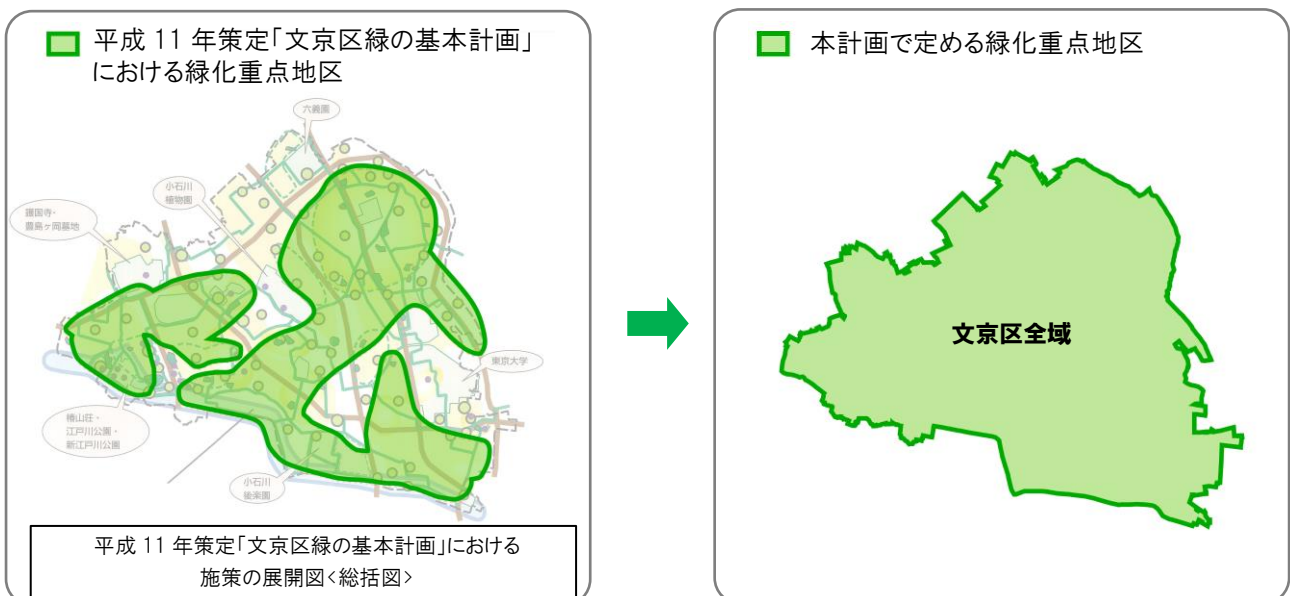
平成 11 年策定「文京区緑の基本計画」における緑化重点地区

六義園

小石川植物園

護国寺・豊島ヶ岡墓地

東京大学

椿山荘・江戸川公園・新江戸川公園

小石川後楽園

平成 11 年策定「文京区緑の基本計画」における施策の展開図<総括図>

本計画で定める緑化重点地区

文京区全域